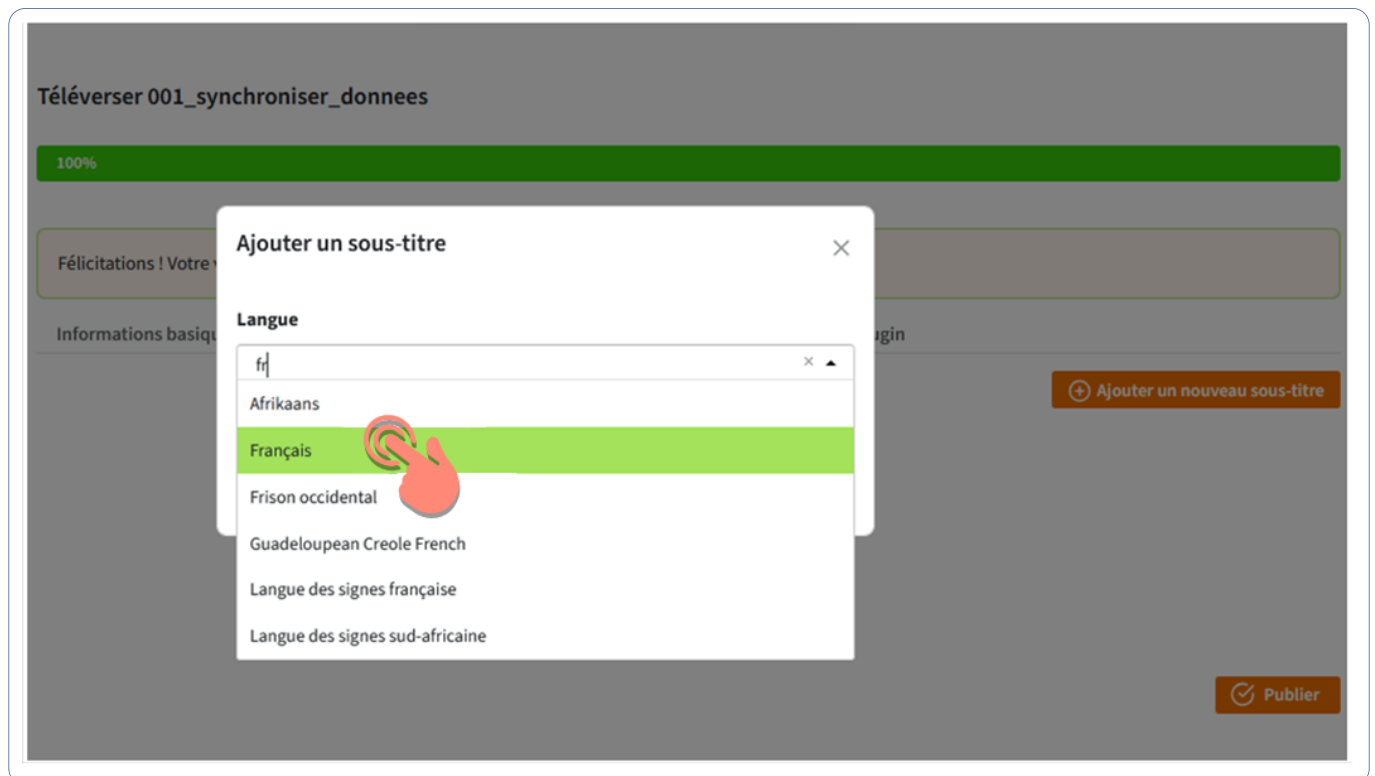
Téléverser 001_synchroniser_donnees

100%

Félicitations ! Votre v

Informations basiqu

ugin

Ajouter un nouveau sous-titre

Ajouter un sous-titre

×

Langue

fr

× ▲

Afrikaans

Français

Frison occidental

Guadeloupean Creole French

Langue des signes française

Langue des signes sud-africaine

Publier